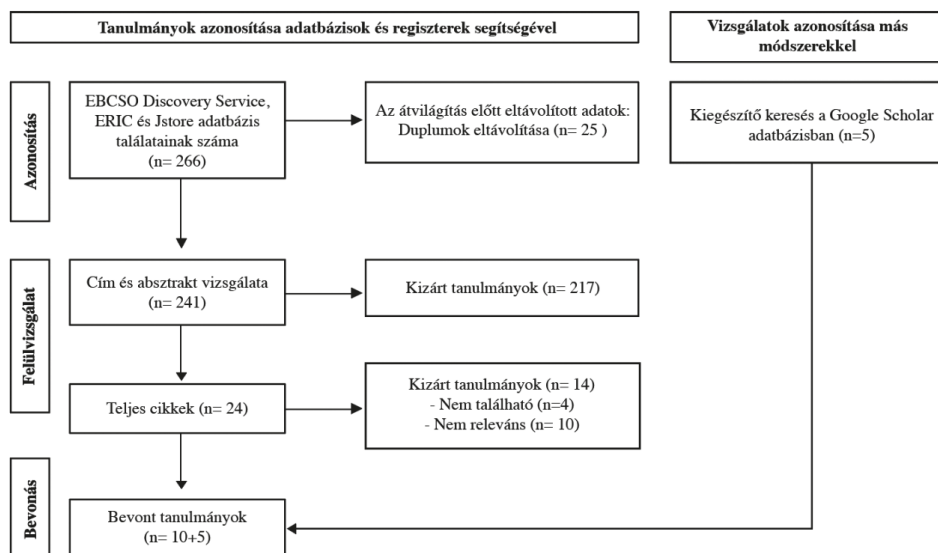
Tanulmányok azonosítása adatbázisok és regiszterek segítségével

Vizsgálatok azonosítása más módszerekkel

Azonosítás

EBCSO Discovery Service, ERIC és Jstore adatbázis találatainak száma (n= 266)

Az átvilágítás előtt eltávolított adatok: Duplumok eltávolítása (n= 25 )

Kiegészítő keresés a Google Scholar adatbázisban (n=5)

Felülvizsgálat

Cím és absztrakt vizsgálata (n= 241)

Kizárt tanulmányok (n= 217)

Teljes cikkek (n= 24)

Kizárt tanulmányok (n= 14)
- Nem található (n=4)
- Nem releváns (n= 10)

Bevonás

Bevont tanulmányok (n= 10+5)